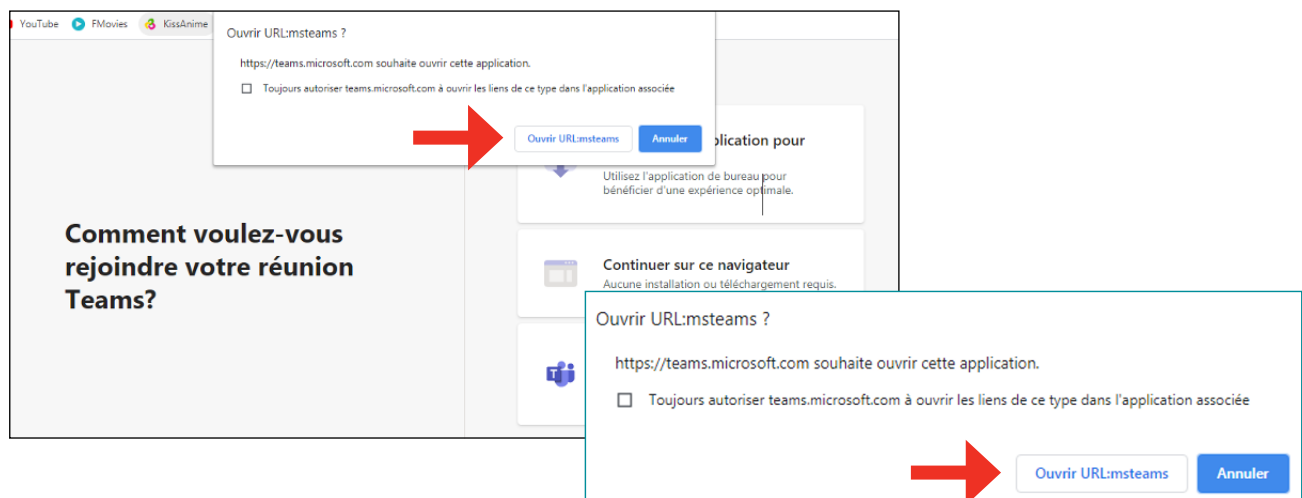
YouTube FMovies KissAnime

Ouvrir URL:msteams ?

https://teams.microsoft.com souhaite ouvrir cette application.

Toujours autoriser teams.microsoft.com à ouvrir les liens de ce type dans l'application associée

Ouvrir URL:msteams Annuler

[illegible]plication pour

Utilisez l'application de bureau pour bénéficier d'une expérience optimale.

Comment voulez-vous rejoindre votre réunion Teams?

Continuer sur ce navigateur
Aucune installation ou téléchargement requis.

Ouvrir URL:msteams ?

https://teams.microsoft.com souhaite ouvrir cette application.

Toujours autoriser teams.microsoft.com à ouvrir les liens de ce type dans l'application associée

Ouvrir URL:msteams Annuler